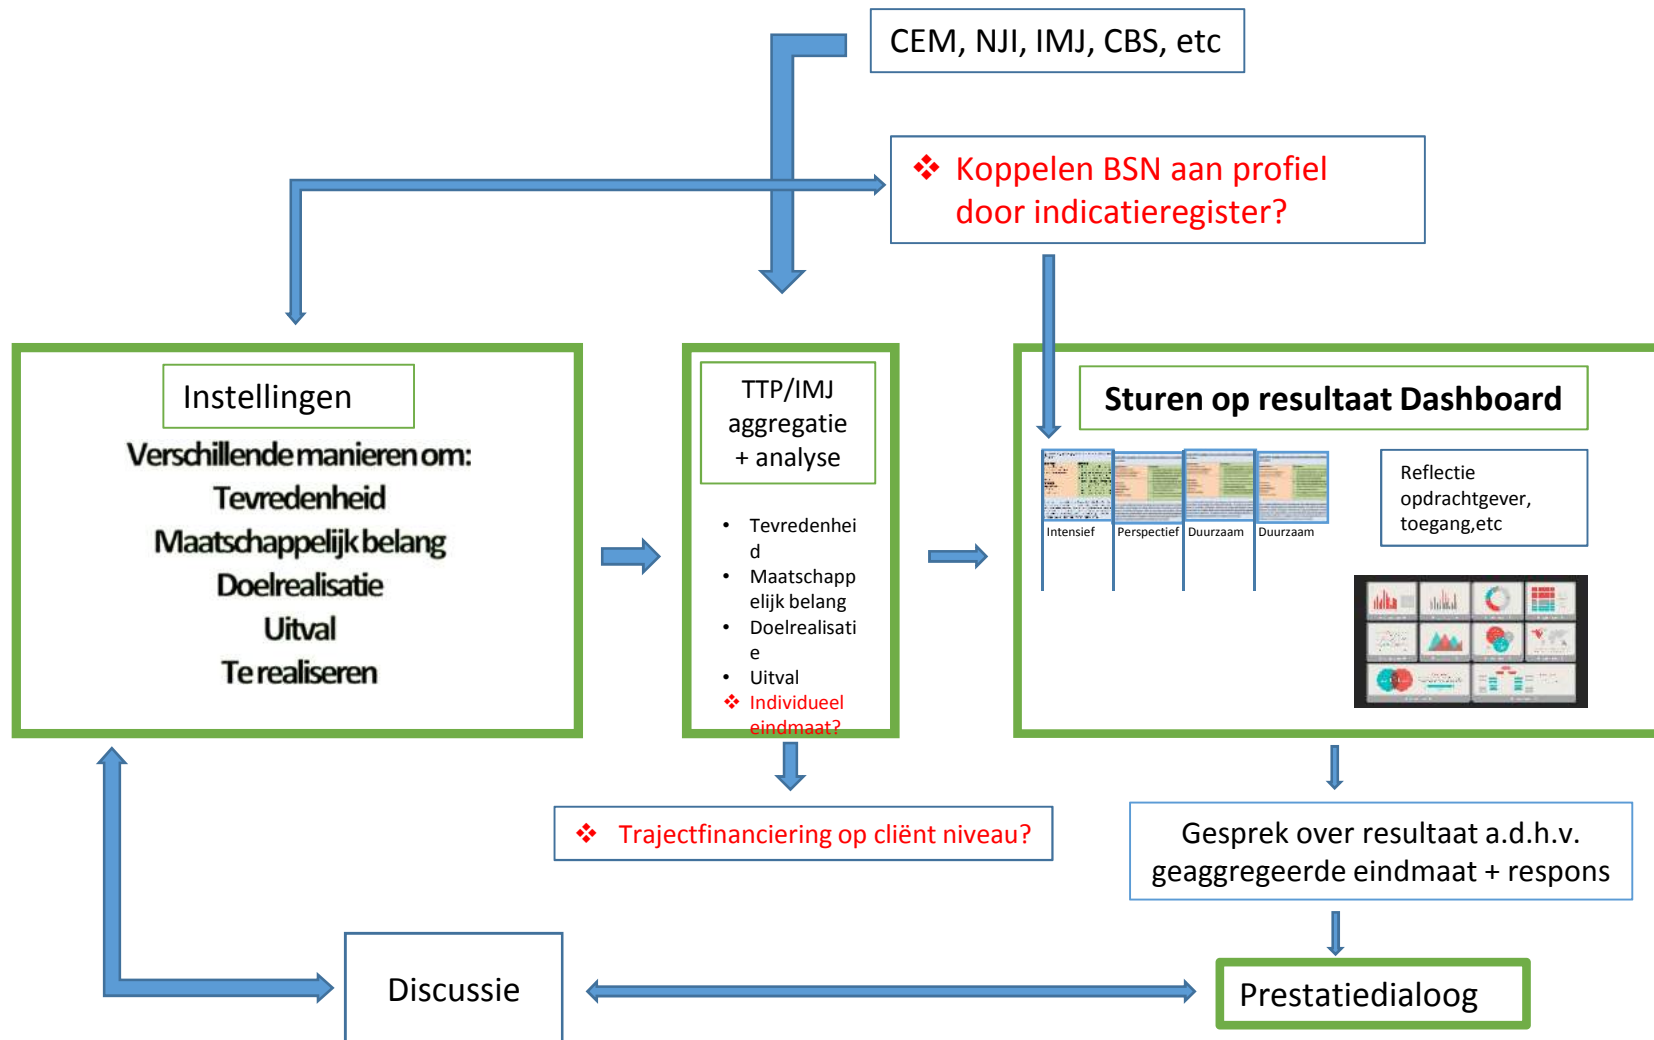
CEM, NJI, IMJ, CBS, etc

❖ Koppelen BSN aan profiel door indicatieregister?

Instellingen

Verschillende manieren om:
Tevredenheid
Maatschappelijk belang
Doelrealisatie
Uitval
Te realiseren

TTP/IMJ aggregatie + analyse

- Tevredenheid
- Maatschappelijk belang
- Doelrealisatie
- Uitval
❖ Individueel eindmaat?

Sturen op resultaat Dashboard

Intensief
Perspectief
Duurzaam
Duurzaam

Reflectie opdrachtgever, toegang,etc

❖ Trajectfinanciering op cliënt niveau?

Gesprek over resultaat a.d.h.v. geaggregeerde eindmaat + respons

Discussie

Prestatiedialoog